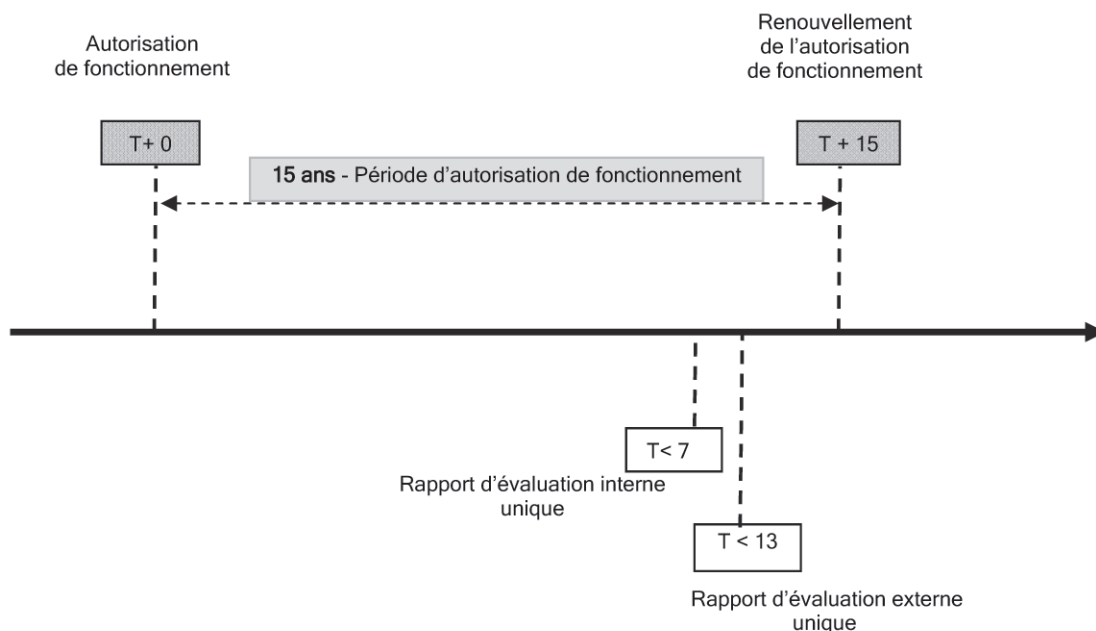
Autorisation de fonctionnement

Renouvellement de l'autorisation de fonctionnement

T+ 0

T + 15

15 ans - Période d'autorisation de fonctionnement

T< 7

Rapport d'évaluation interne unique

T < 13

Rapport d'évaluation externe unique